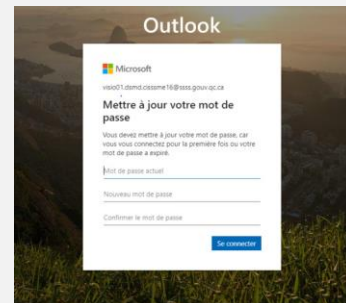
Outlook

Microsoft

visio01.dsmd.cissme16@ssss.gouv.qc.ca

Mettre à jour votre mot de passe

Vous devez mettre à jour votre mot de passe, car vous vous connectez pour la première fois ou votre mot de passe a expiré.

Mot de passe actuel

Nouveau mot de passe

Confirmer le mot de passe

Se connecter